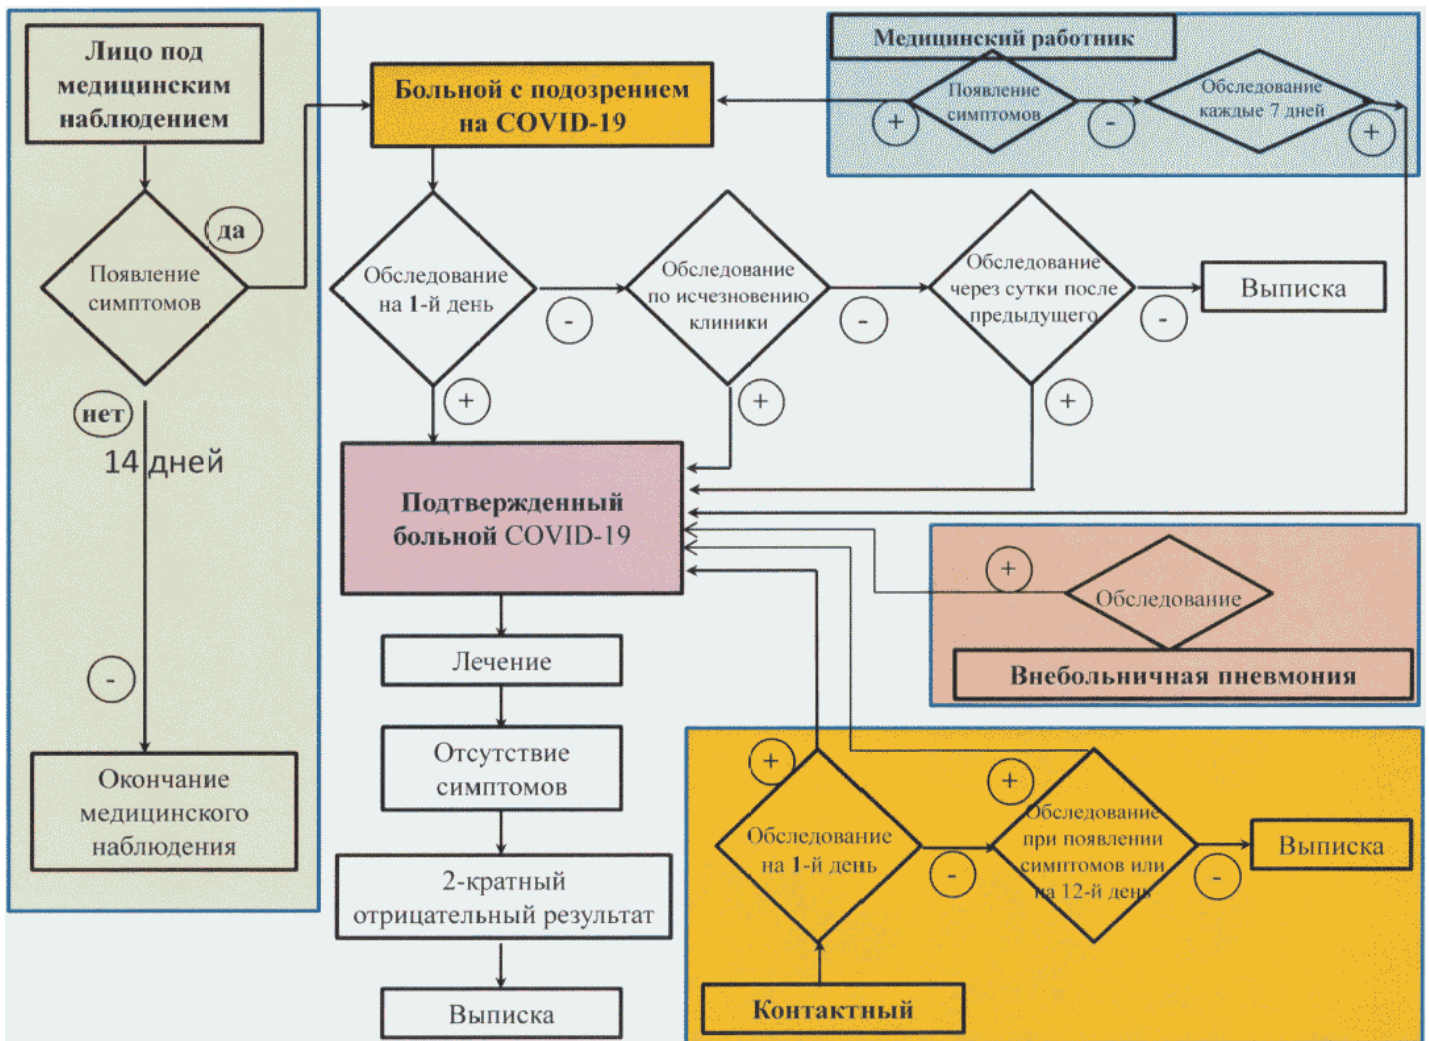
Лицо под медицинским наблюдением

Появление симптомов

да

нет

14 дней

-

Окончание медицинского наблюдения

Больной с подозрением на COVID-19

Медицинский работник

+

Появление симптомов

-

Обследование каждые 7 дней

+

Обследование на 1-й день

-

Обследование по исчезновению клиники

-

Обследование через сутки после предыдущего

-

Выписка

+

+

+

Подтвержденный больной COVID-19

+

Обследование

Внебольничная пневмония

Лечение

Отсутствие симптомов

2-кратный отрицательный результат

Выписка

+

+

Обследование на 1-й день

-

Обследование при появлении симптомов или на 12-й день

-

Выписка

Контактный